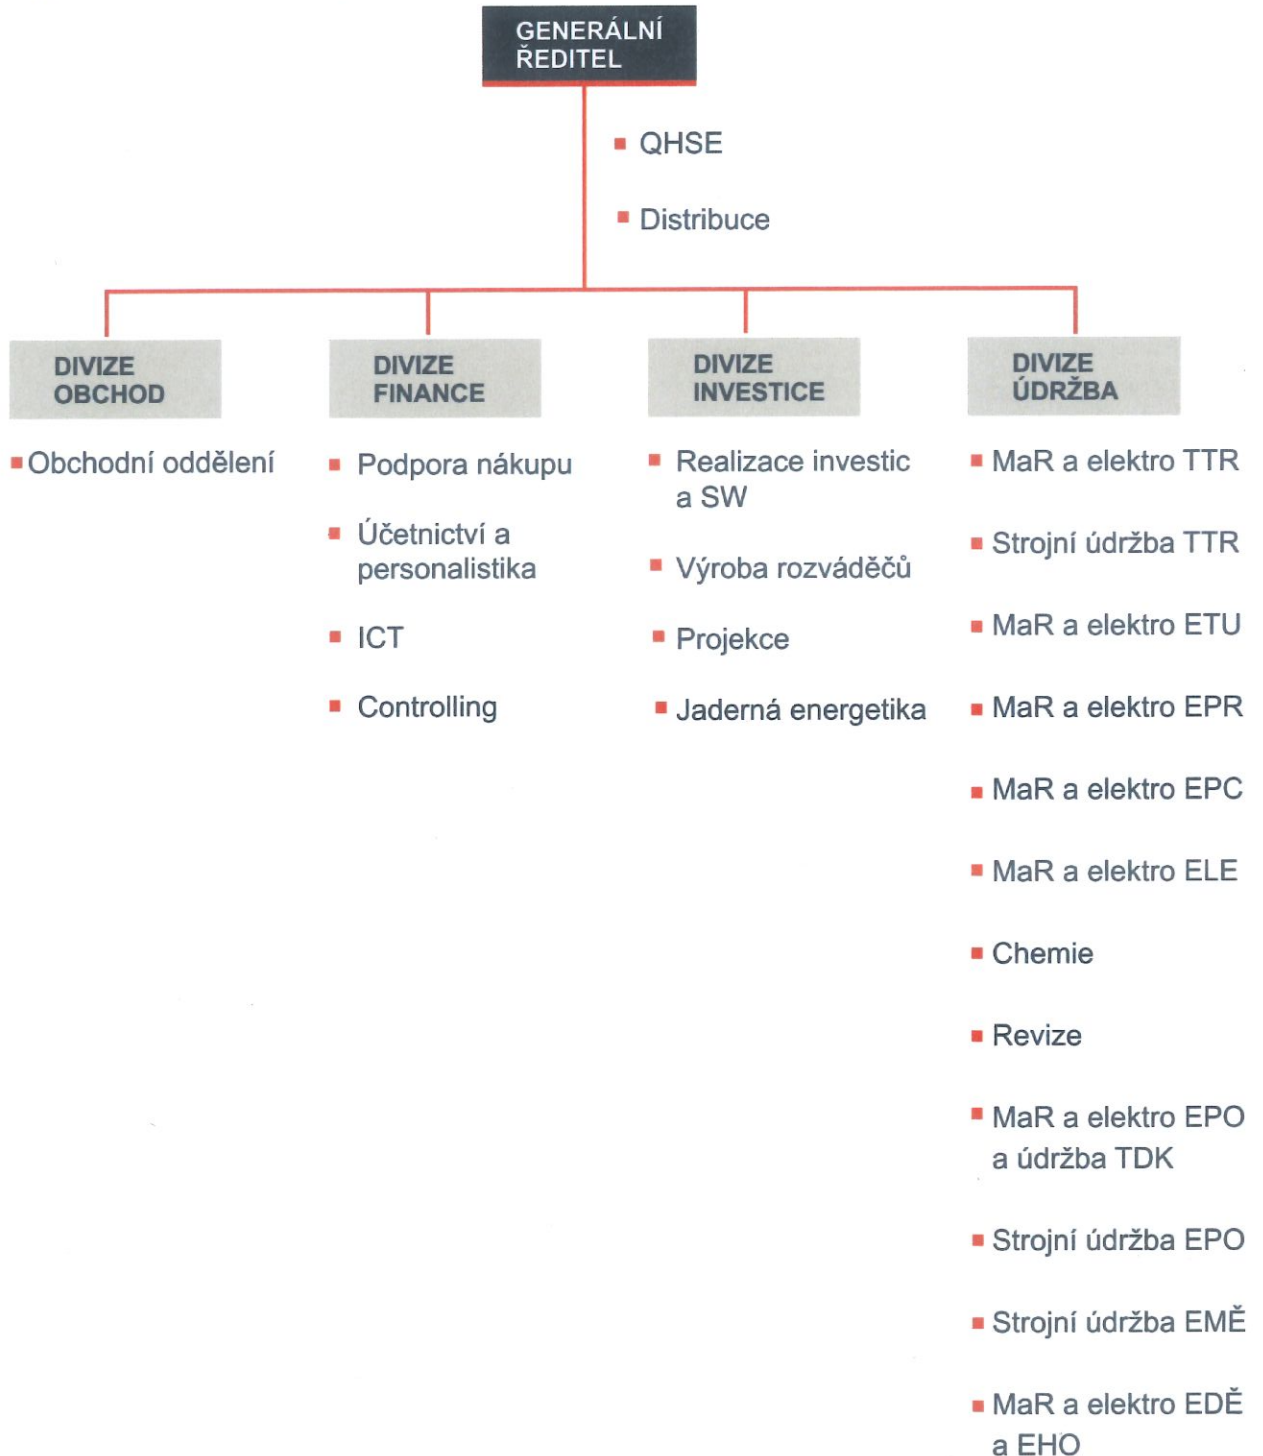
GENERÁLNÍ ŘEDITEL

QHSE

Distribuce

DIVIZE OBCHOD

Obchodní oddělení

DIVIZE FINANCE

Podpora nákupu

Účetnictví a personalistika

ICT

Controlling

DIVIZE INVESTICE

Realizace investic a SW

Výroba rozváděčů

Projekce

Jaderná energetika

DIVIZE ÚDRŽBA

MaR a elektro TTR

Strojní údržba TTR

MaR a elektro ETU

MaR a elektro EPR

MaR a elektro EPC

MaR a elektro ELE

Chemie

Revize

MaR a elektro EPO a údržba TDK

Strojní údržba EPO

Strojní údržba EMĚ

MaR a elektro EDĚ a EHO